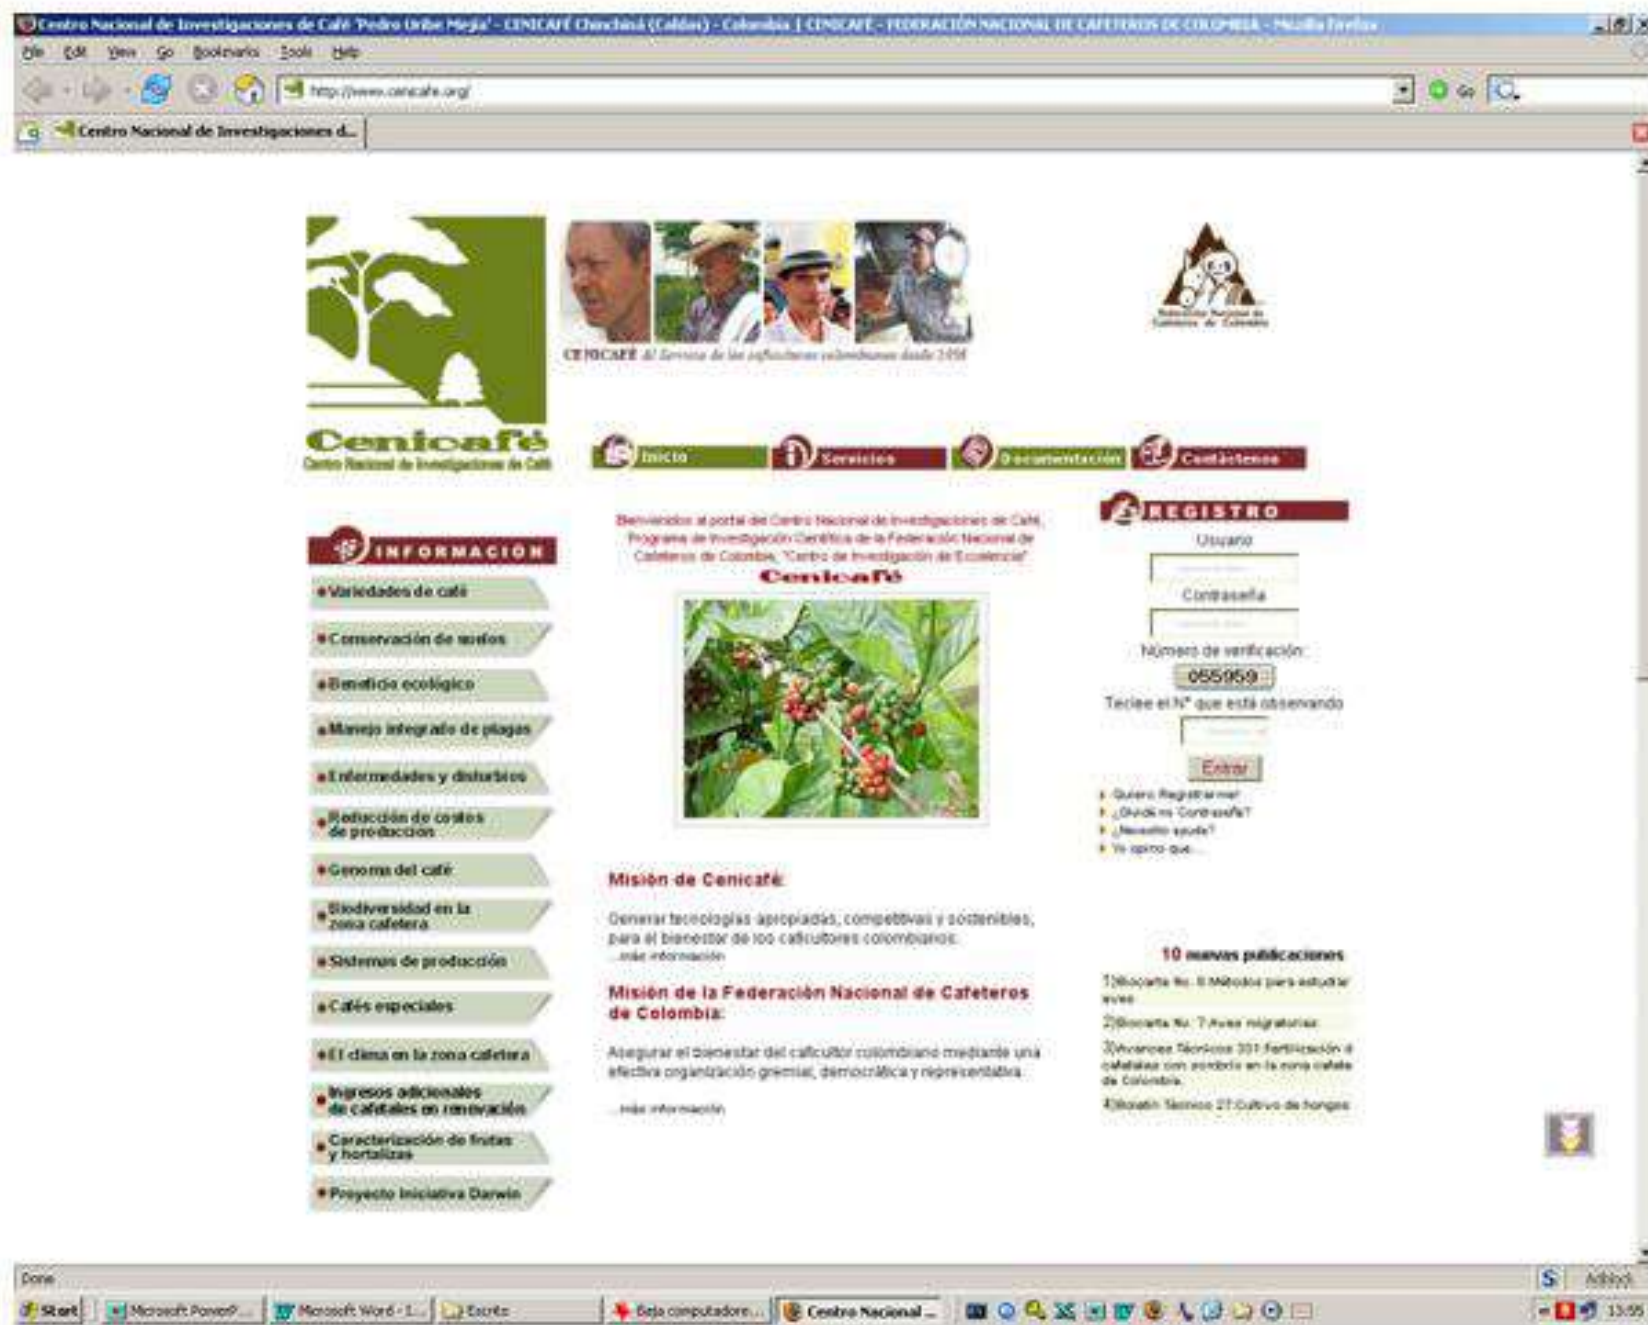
Centro Nacional de Investigaciones de Café 'Pedro Uribe Mejía' - CENICAFÉ Chinchiná (Caldas) - Colombia | CENICAFÉ - FEDERACIÓN NACIONAL DE CAFETEROS DE COLOMBIA - Mozilla Firefox

File Edit View Go Bookmarks Tools Help

http://www.cenicafe.org/

Go

Centro Nacional de Investigaciones d...

CENICAFÉ Al Servicio de los caficultores colombianos desde 1938

Federación Nacional de Cafeteros de Colombia

Cenicafé
Centro Nacional de Investigaciones de Café

Inicio | Servicios | Documentación | Contáctenos

INFORMACION

Variedades de café
Conservación de suelos
Beneficio ecológico
Manejo integrado de plagas
Enfermedades y disturbios
Reducción de costos de producción
Genoma del café
Biodiversidad en la zona cafetera
Sistemas de producción
Cafés especiales
El clima en la zona cafetera
Ingresos adicionales de cafetales en renovación
Caracterización de frutas y hortalizas
Proyecto Iniciativa Darwin

Bienvenidos al portal del Centro Nacional de Investigaciones de Café, Programa de Investigación Científica de la Federación Nacional de Cafeteros de Colombia, "Centro de Investigación de Excelencia"

Cenicafé

Misión de Cenicafé:

Generar tecnologías apropiadas, competitivas y sostenibles, para el bienestar de los caficultores colombianos.
...más información

Misión de la Federación Nacional de Cafeteros de Colombia:

Asegurar el bienestar del caficultor colombiano mediante una efectiva organización gremial, democrática y representativa.

...más información

REGISTRO

Usuario

Contraseña

Número de verificación:

055959

Teclee el N° que está observando

Entrar

Quiero Registrarme!
¿Olvidé mi Contraseña?
¿Necesito ayuda?
Yo opino que...

10 nuevas publicaciones

1)Biocarta No. 8 Métodos para estudiar aves
2)Biocarta No. 7 Aves migratorias
3)Avances Técnicos 331 Fertilización a cafetales con sombrío en la zona cafete de Colombia
4)Boletín Técnico 27 Cultivo de hongos

Done

Start | Microsoft PowerP... | Microsoft Word - 1... | Escrito | Baja computadore... | Centro Nacional ...

Adblock

13:55